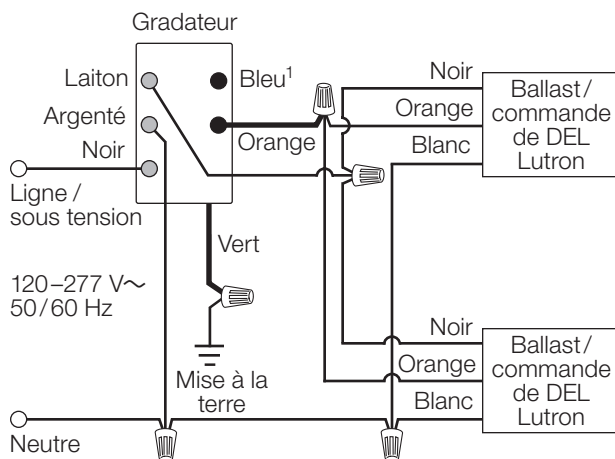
Gradateur

Laiton

Argenté

Noir

Bleu$^1$

Orange

Ligne / sous tension

120–277 V∼ 50/60 Hz

Vert

Mise à la terre

Neutre

Noir

Orange

Blanc

Ballast / commande de DEL Lutron

Noir

Orange

Blanc

Ballast / commande de DEL Lutron